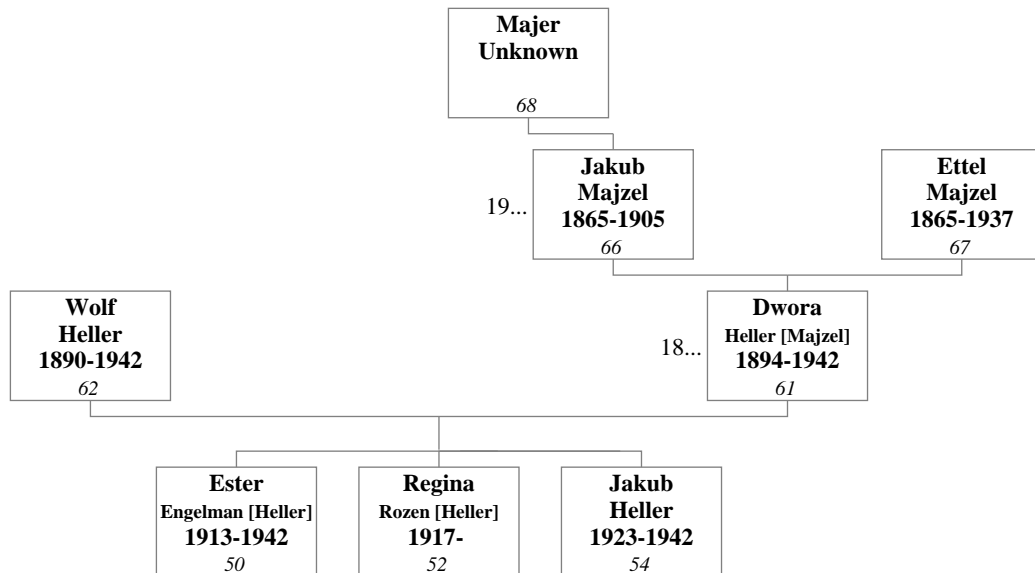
Majer
Unknown
68

19...

Jakub
Majzel
1865-1905
66

Ettel
Majzel
1865-1937
67

Wolf
Heller
1890-1942
62

18...

Dwora
Heller [Majzel]
1894-1942
61

Ester
Engelman [Heller]
1913-1942
50

Regina
Rozen [Heller]
1917-
52

Jakub
Heller
1923-1942
54